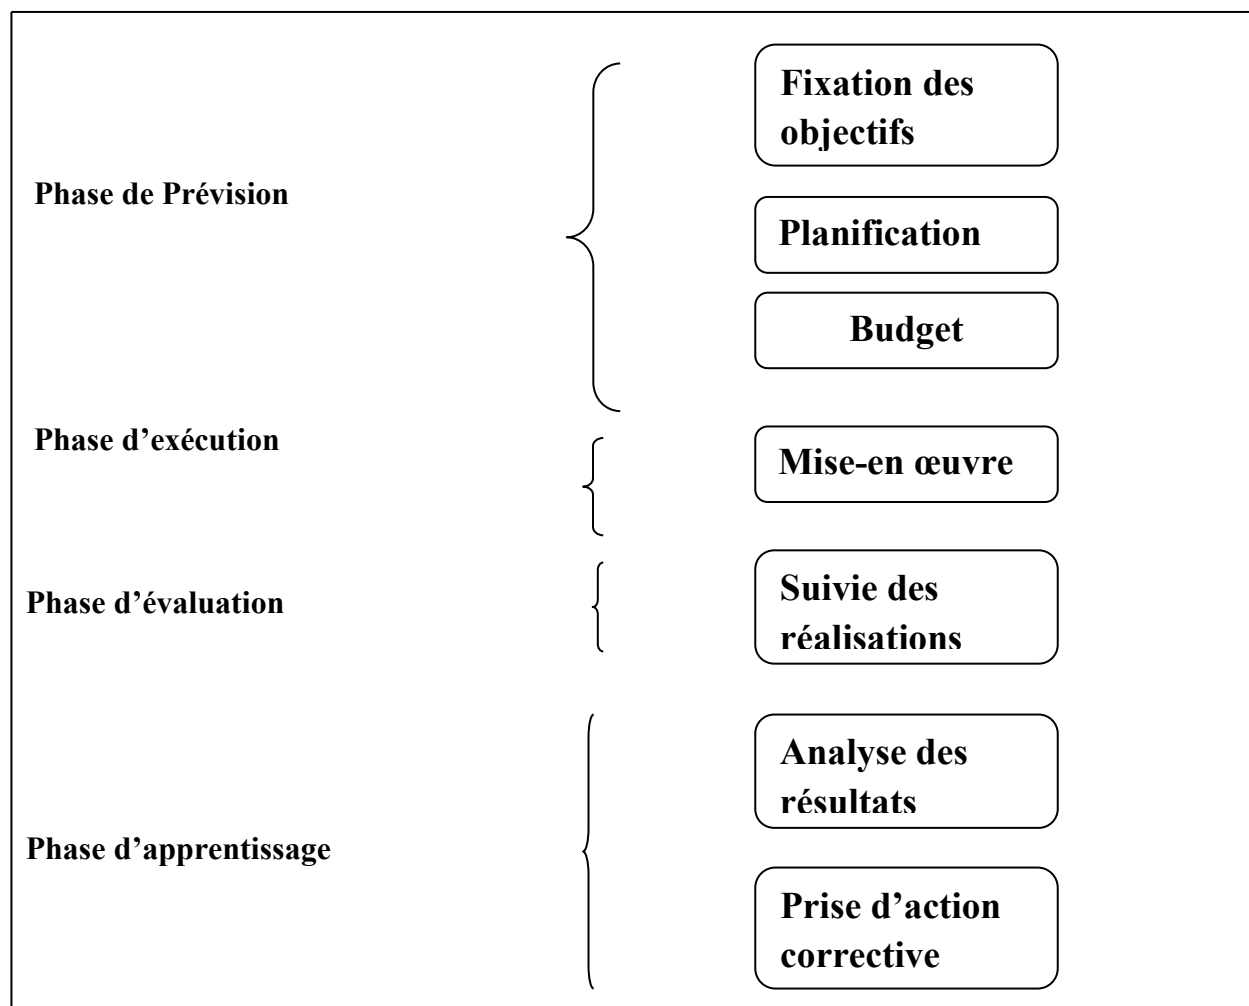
Phase de Prévision

Fixation des objectifs

Planification

Budget

Phase d’exécution

Mise-en œuvre

Phase d’évaluation

Suivie des réalisations

Phase d’apprentissage

Analyse des résultats

Prise d’action corrective